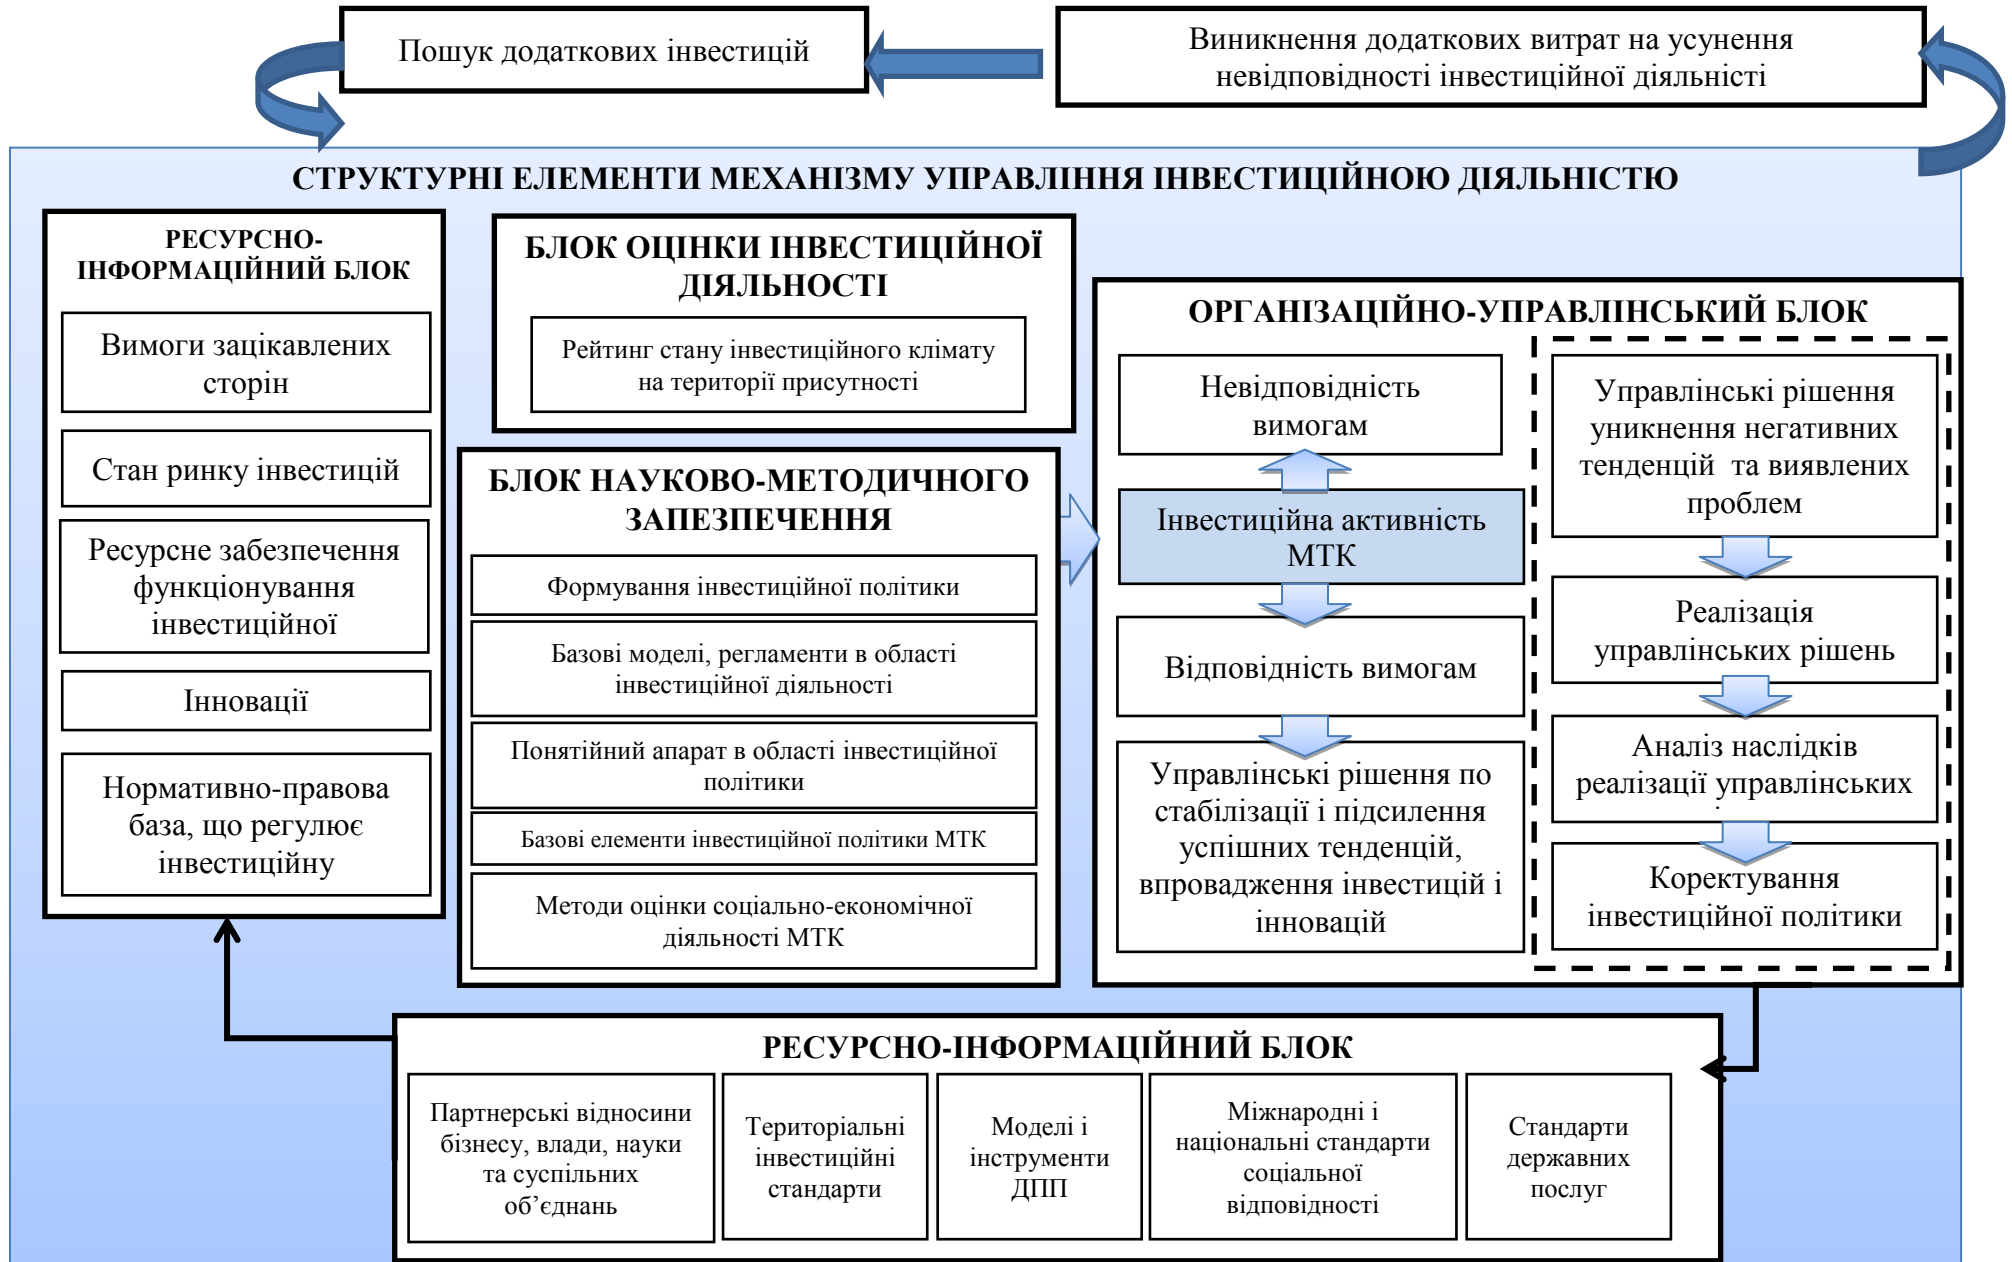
Пошук додаткових інвестицій

Виникнення додаткових витрат на усунення невідповідності інвестиційної діяльності

СТРУКТУРНІ ЕЛЕМЕНТИ МЕХАНІЗМУ УПРАВЛІННЯ ІНВЕСТИЦІЙНОЮ ДІЯЛЬНІСТЮ

РЕСУРСНО-ІНФОРМАЦІЙНИЙ БЛОК

Вимоги зацікавлених сторін

Стан ринку інвестицій

Ресурсне забезпечення функціонування інвестиційної

Інновації

Нормативно-правова база, що регулює інвестиційну

БЛОК ОЦІНКИ ІНВЕСТИЦІЙНОЇ ДІЯЛЬНОСТІ

Рейтинг стану інвестиційного клімату на території присутності

БЛОК НАУКОВО-МЕТОДИЧНОГО ЗАПЕЗПЕЧЕННЯ

Формування інвестиційної політики

Базові моделі, регламенти в області інвестиційної діяльності

Понятійний апарат в області інвестиційної політики

Базові елементи інвестиційної політики МТК

Методи оцінки соціально-економічної діяльності МТК

ОРГАНІЗАЦІЙНО-УПРАВЛІНСЬКИЙ БЛОК

Невідповідність вимогам

Інвестиційна активність МТК

Відповідність вимогам

Управлінські рішення по стабілізації і підсилення успішних тенденцій, впровадження інвестицій і інновацій

Управлінські рішення уникнення негативних тенденцій та виявлених проблем

Реалізація управлінських рішень

Аналіз наслідків реалізації управлінських

Коректування інвестиційної політики

РЕСУРСНО-ІНФОРМАЦІЙНИЙ БЛОК

| Партнерські відносини бізнесу, влади, науки та суспільних об'єднань | Територіальні інвестиційні стандарти | Моделі і інструменти ДПП | Міжнародні і національні стандарти соціальної відповідності | Стандарти державних послуг |
|---|---|---|---|---|